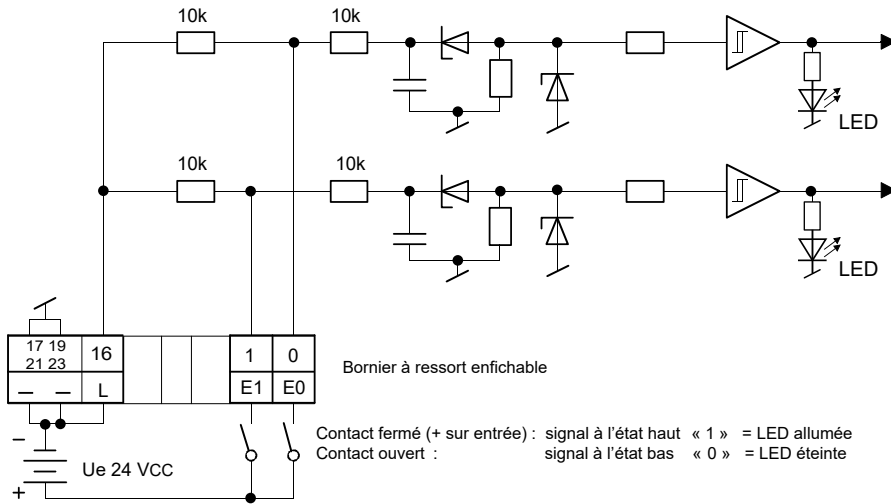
10k
10k
LED
10k
10k
LED
17 19
21 23
16
–
–
L
1
0
E1
E0
Bornier à ressort enfichable
–
+
Ue 24 VCC
Contact fermé (+ sur entrée) : signal à l'état haut « 1 » = LED allumée
Contact ouvert : signal à l'état bas « 0 » = LED éteinte